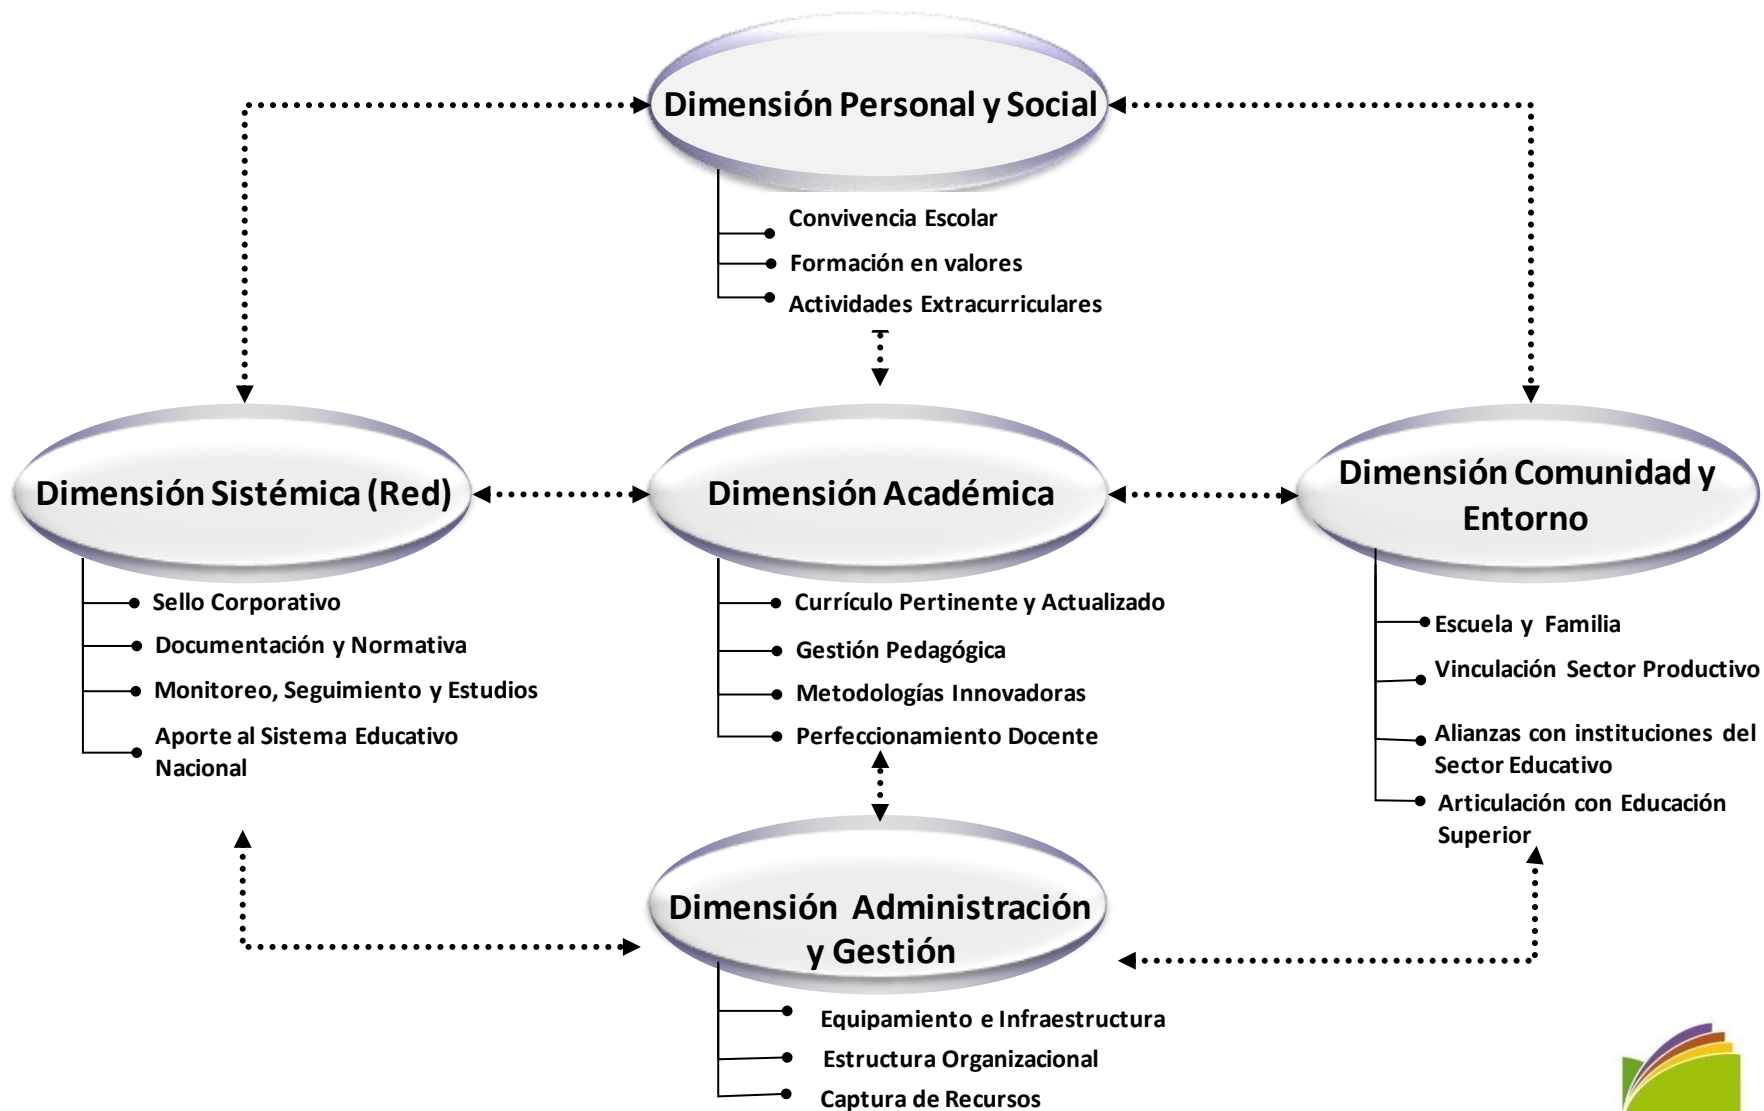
Dimensión Personal y Social

Convivencia Escolar
Formación en valores
Actividades Extracurriculares

Dimensión Sistémica (Red)

Sello Corporativo
Documentación y Normativa
Monitoreo, Seguimiento y Estudios
Aporte al Sistema Educativo Nacional

Dimensión Académica

Currículo Pertinente y Actualizado
Gestión Pedagógica
Metodologías Innovadoras
Perfeccionamiento Docente

Dimensión Comunidad y Entorno

Escuela y Familia
Vinculación Sector Productivo
Alianzas con instituciones del Sector Educativo
Articulación con Educación Superior

Dimensión Administración y Gestión

Equipamiento e Infraestructura
Estructura Organizacional
Captura de Recursos